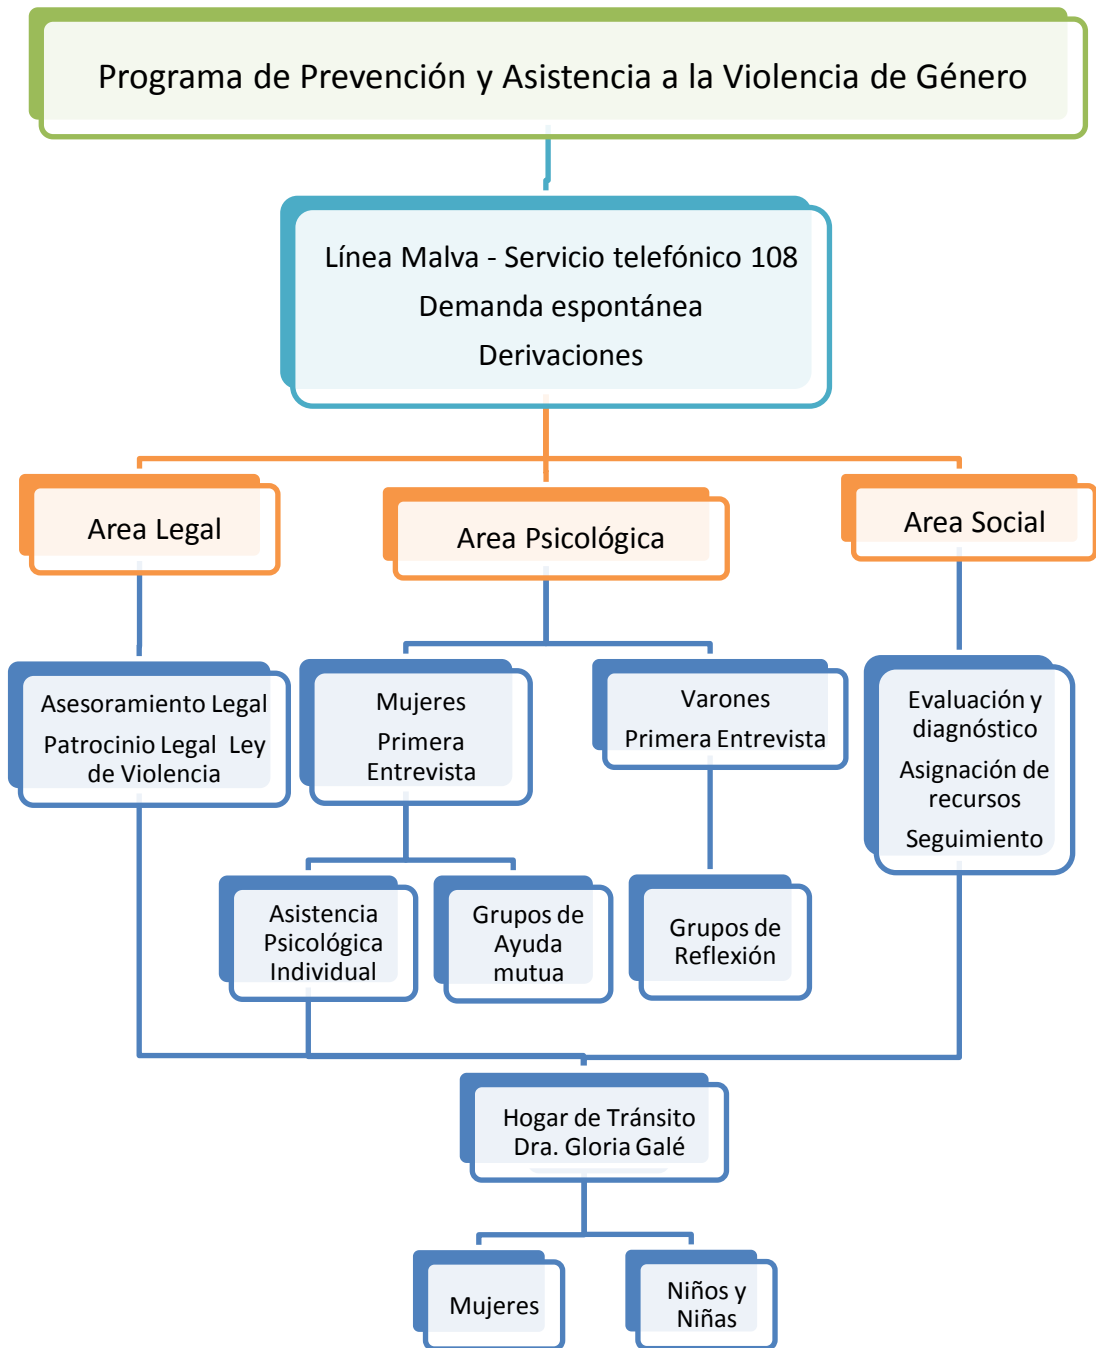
Programa de Prevención y Asistencia a la Violencia de Género

Línea Malva - Servicio telefónico 108
Demanda espontánea
Derivaciones

Area Legal

Area Psicológica

Area Social

Asesoramiento Legal
Patrocinio Legal Ley de Violencia

Mujeres
Primera Entrevista

Varones
Primera Entrevista

Evaluación y diagnóstico
Asignación de recursos
Seguimiento

Asistencia Psicológica Individual

Grupos de Ayuda mutua

Grupos de Reflexión

Hogar de Tránsito
Dra. Gloria Galé

Mujeres

Niños y Niñas